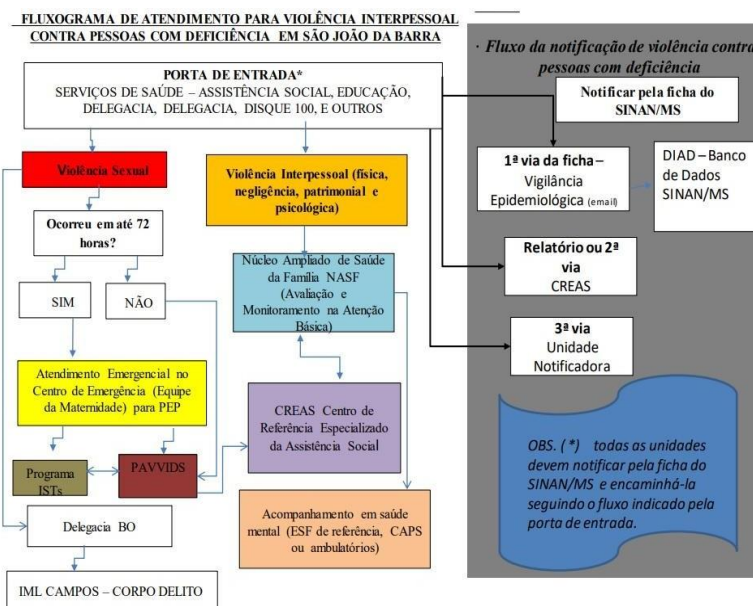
FLUXOGRAMA DE ATENDIMENTO PARA VIOLÊNCIA INTERPESSOAL CONTRA PESSOAS COM DEFICIÊNCIA EM SÃO JOÃO DA BARRA

· Fluxo da notificação de violência contra pessoas com deficiência

PORTA DE ENTRADA*
SERVIÇOS DE SAÚDE – ASSISTÊNCIA SOCIAL, EDUCAÇÃO, DELEGACIA, DELEGACIA, DISQUE 100, E OUTROS

Notificar pela ficha do SINAN/MS

Violência Sexual

Violência Interpessoal (física, negligência, patrimonial e psicológica)

1ª via da ficha – Vigilância Epidemiológica (email)

DIAD – Banco de Dados SINAN/MS

Ocorreu em até 72 horas?

Núcleo Ampliado de Saúde da Família NASF (Avaliação e Monitoramento na Atenção Básica)

Relatório ou 2ª via CREAS

SIM

NÃO

3ª via Unidade Notificadora

Atendimento Emergencial no Centro de Emergência (Equipe da Maternidade) para PEP

CREAS Centro de Referência Especializado da Assistência Social

OBS. (*) todas as unidades devem notificar pela ficha do SINAN/MS e encaminhá-la seguindo o fluxo indicado pela porta de entrada.

Programa ISTs

PAVVIDS

Acompanhamento em saúde mental (ESF de referência, CAPS ou ambulatórios)

Delegacia BO

IML CAMPOS – CORPO DELITO